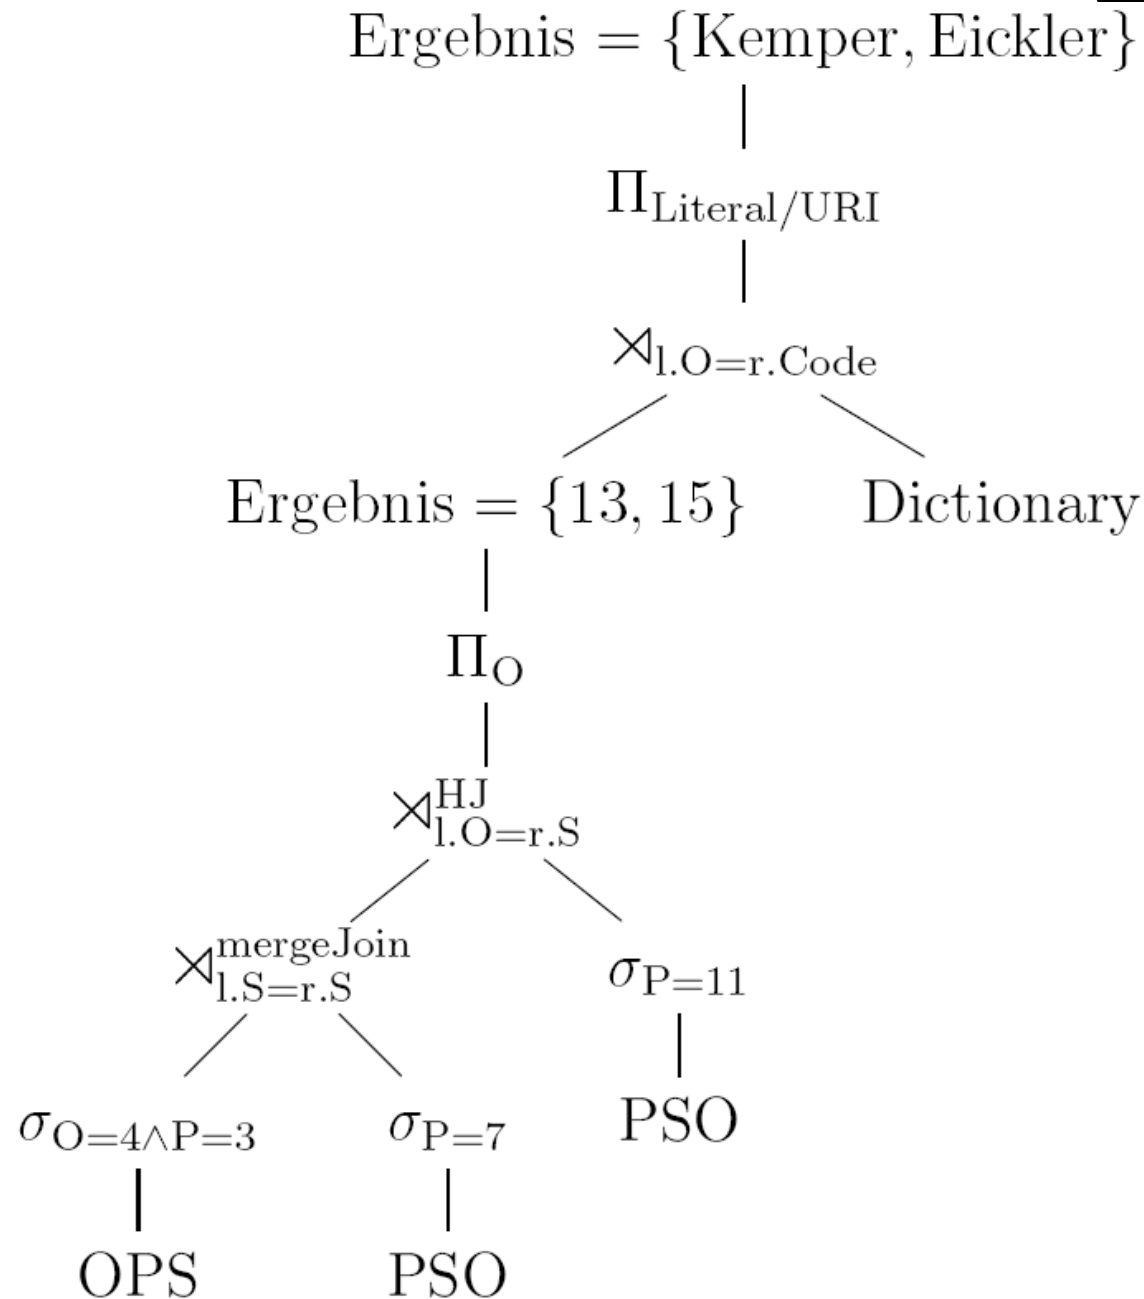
$\text{Ergebnis} = \{\text{Kemper}, \text{Eickler}\}$

$\Pi_{\text{Literal/URI}}$

$\bowtie_{\text{l.O=r.Code}}$

$\text{Ergebnis} = \{13, 15\}$

Dictionary

$\Pi_{\text{O}}$

$\bowtie^{\text{HJ}}_{\text{l.O=r.S}}$

$\bowtie^{\text{mergeJoin}}_{\text{l.S=r.S}}$

$\sigma_{\text{P}=11}$

PSO

$\sigma_{\text{O}=4 \wedge \text{P}=3}$

$\sigma_{\text{P}=7}$

OPS

PSO